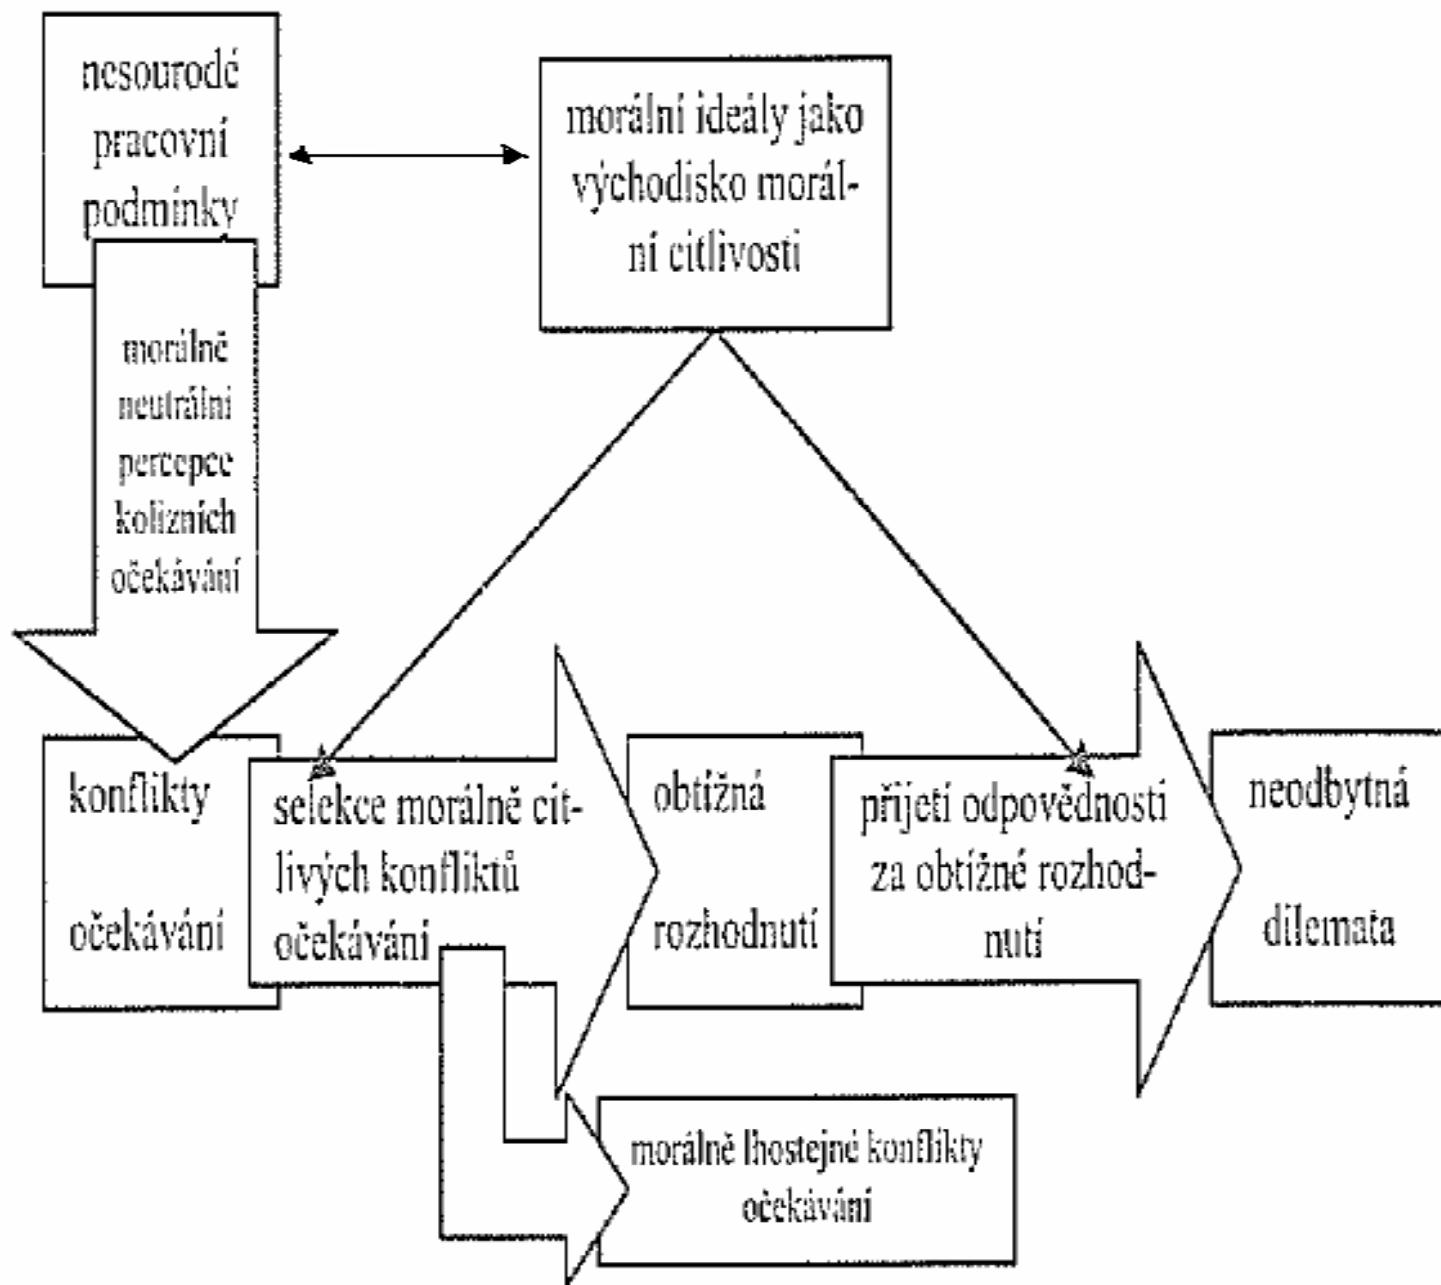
nesourodé pracovní podmínky

morální ideály jako východisko morální citlivosti

morálně neutrální percepce kolizních očekávání

konflikty očekávání

selekce morálně citlivých konfliktů očekávání

obtížná rozhodnutí

přijetí odpovědnosti za obtížné rozhodnutí

neodbytná dilemata

morálně lhostejné konflikty očekávání